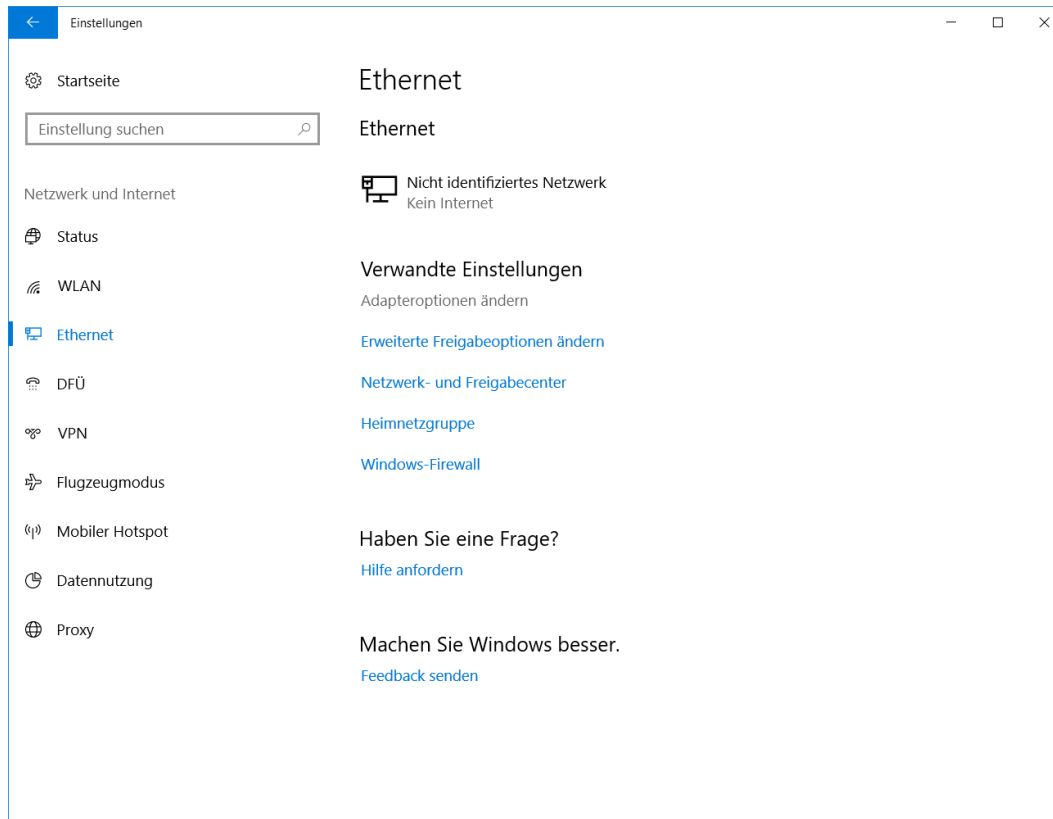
Einstellungen

Startseite

Einstellung suchen

Netzwerk und Internet

Status

WLAN

Ethernet

DFÜ

VPN

Flugzeugmodus

Mobiler Hotspot

Datennutzung

Proxy

Ethernet

Ethernet

Nicht identifiziertes Netzwerk
Kein Internet

Verwandte Einstellungen

Adapteroptionen ändern

Erweiterte Freigabeoptionen ändern

Netzwerk- und Freigabecenter

Heimnetzgruppe

Windows-Firewall

Haben Sie eine Frage?

Hilfe anfordern

Machen Sie Windows besser.

Feedback senden